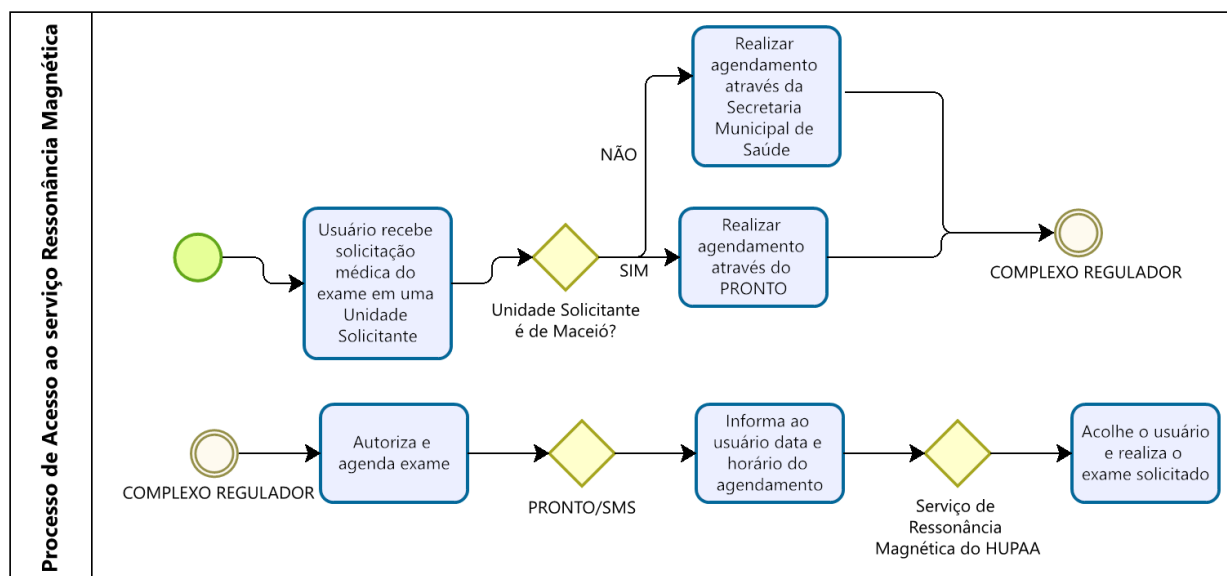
Processo de Acesso ao serviço Ressonância Magnética

Usuário recebe solicitação médica do exame em uma Unidade Solicitante

Unidade Solicitante é de Maceió?

NÃO

SIM

Realizar agendamento através da Secretaria Municipal de Saúde

Realizar agendamento através do PRONTO

COMPLEXO REGULADOR

COMPLEXO REGULADOR

Autoriza e agenda exame

PRONTO/SMS

Informa ao usuário data e horário do agendamento

Serviço de Ressonância Magnética do HUPAA

Acolhe o usuário e realiza o exame solicitado